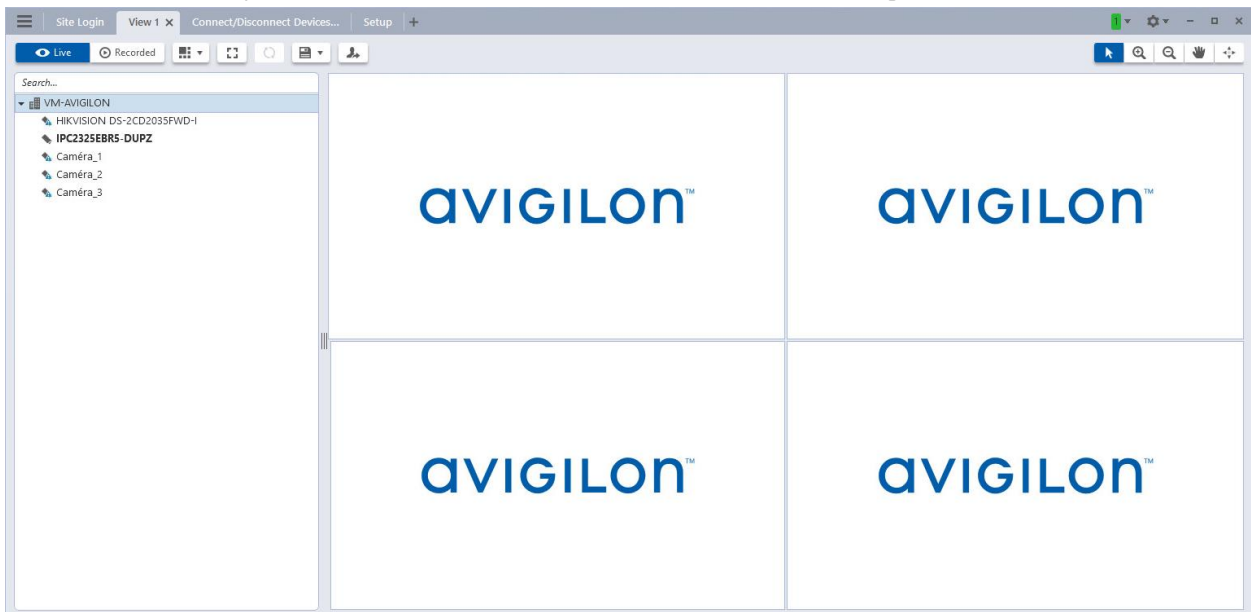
Site Login
View 1 ×
Connect/Disconnect Devices...
Setup
+
1

Live
Recorded

Search...
VM-AVIGILON
HIKVISION DS-2CD2035FWD-I
IPC2325EBR5-DUPZ
Caméra_1
Caméra_2
Caméra_3

avigilon™
avigilon™
avigilon™
avigilon™